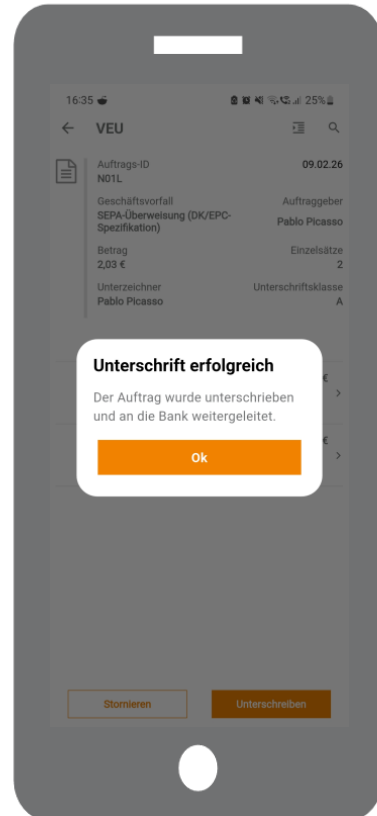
16:35 25%

VEU

Auftrags-ID
N01L

09.02.26

Geschäftsvorfall
SEPA-Überweisung (DK/EPC-Spezifikation)

Auftraggeber
Pablo Picasso

Betrag
2,03 €

Einzelsätze
2

Unterzeichner
Pablo Picasso

Unterschriftsklasse
A

Unterschrift erfolgreich

Der Auftrag wurde unterschrieben und an die Bank weitergeleitet.

Ok

Stornieren

Unterschreiben